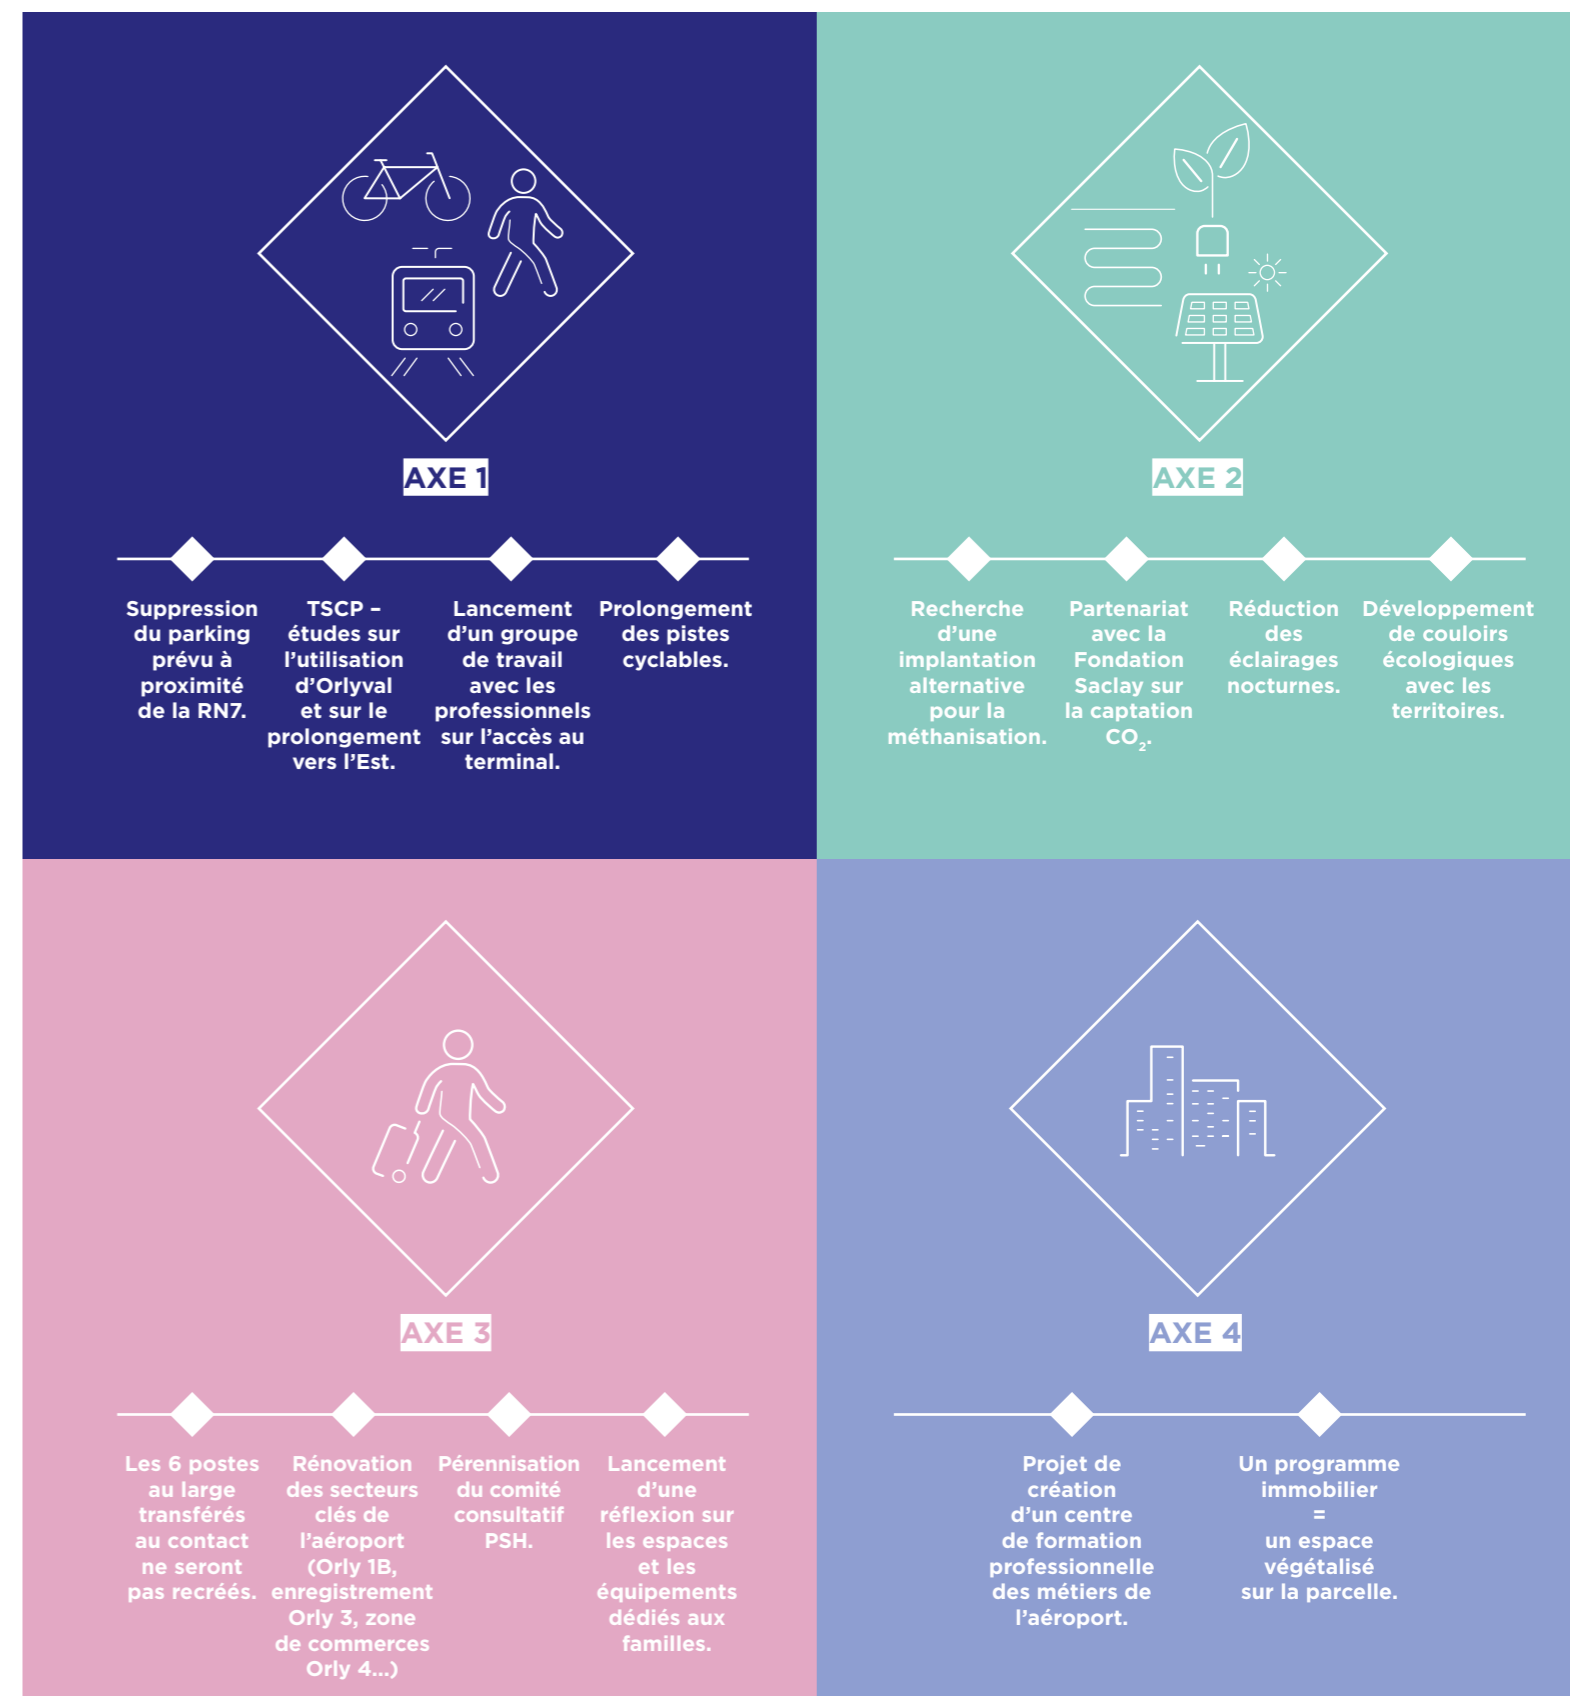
AXE 1

Suppression du parking prévu à proximité de la RN7.

TSCP – études sur l'utilisation d'Orlyval et sur le prolongement vers l'Est.

Lancement d'un groupe de travail avec les professionnels sur l'accès au terminal.

Prolongement des pistes cyclables.

AXE 2

Recherche d'une implantation alternative pour la méthanisation.

Partenariat avec la Fondation Saclay sur la captation $CO_2$.

Réduction des éclairages nocturnes.

Développement de couloirs écologiques avec les territoires.

AXE 3

Les 6 postes au large transférés au contact ne seront pas recréés.

Rénovation des secteurs clés de l'aéroport (Orly 1B, enregistrement Orly 3, zone de commerces Orly 4...)

Pérennisation du comité consultatif PSH.

Lancement d'une réflexion sur les espaces et les équipements dédiés aux familles.

AXE 4

Projet de création d'un centre de formation professionnelle des métiers de l'aéroport.

Un programme immobilier = un espace végétalisé sur la parcelle.